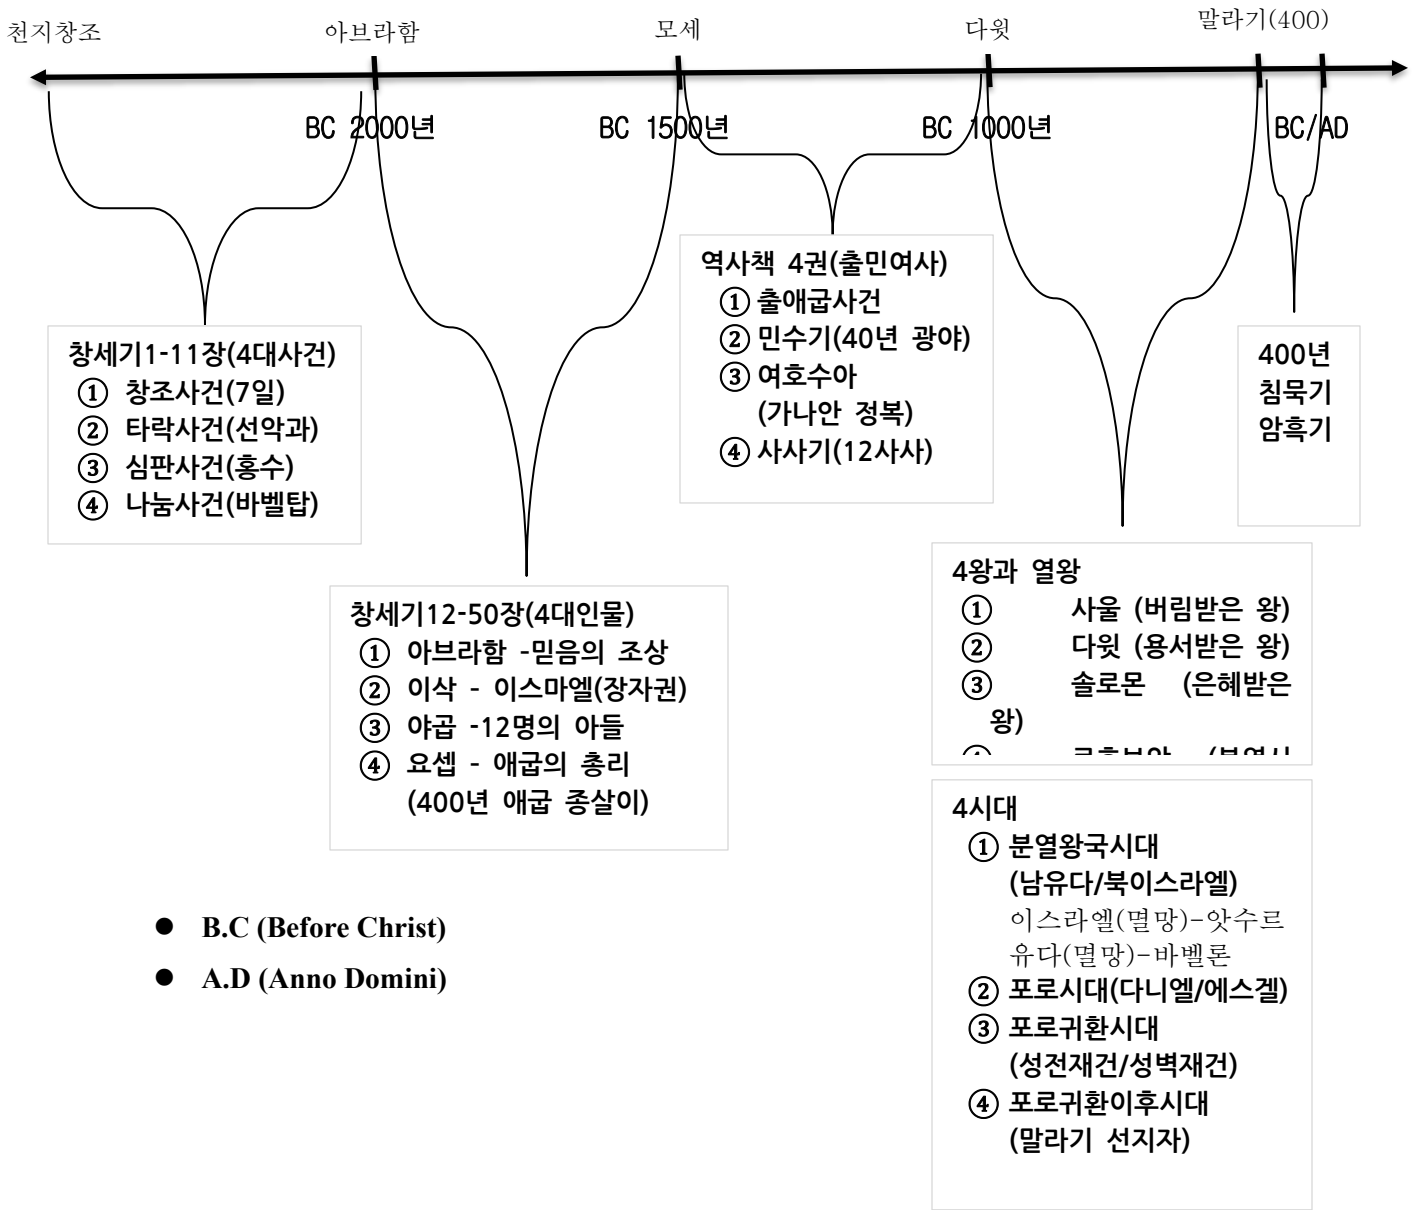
천지창조

아브라함

모세

다윗

말라기(400)

BC 2000년

BC 1500년

BC 1000년

BC/AD

창세기1-11장(4대사건)
① 창조사건(7일)
② 타락사건(선악과)
③ 심판사건(홍수)
④ 나눔사건(바벨탑)

창세기12-50장(4대인물)
① 아브라함 -믿음의 조상
② 이삭 - 이스마엘(장자권)
③ 야곱 -12명의 아들
④ 요셉 - 애굽의 총리
(400년 애굽 종살이)

역사책 4권(출민여사)
① 출애굽사건
② 민수기(40년 광야)
③ 여호수아
(가나안 정복)
④ 사사기(12사사)

400년
침묵기
암흑기

4왕과 열왕
① 사울 (버림받은 왕)
② 다윗 (용서받은 왕)
③ 솔로몬 (은혜받은 왕)
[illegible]

4시대
① 분열왕국시대
(남유다/북이스라엘)
이스라엘(멸망)-앗수르
유다(멸망)-바벨론
② 포로시대(다니엘/에스겔)
③ 포로귀환시대
(성전재건/성벽재건)
④ 포로귀환이후시대
(말라기 선지자)

B.C (Before Christ)

A.D (Anno Domini)